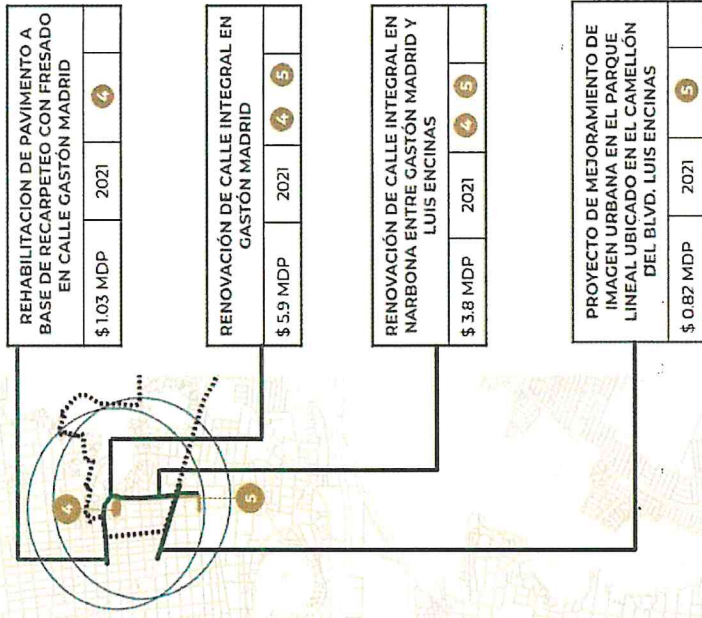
REHABILITACION DE PAVIMENTO A BASE DE RECARPETEO CON FRESADO EN CALLE GASTÓN MADRID

| $ 1.03 MDP | 2021 | 4 |
|---|---|---|

RENOVACIÓN DE CALLE INTEGRAL EN GASTÓN MADRID

| $ 5.9 MDP | 2021 | 4 5 |
|---|---|---|

RENOVACIÓN DE CALLE INTEGRAL EN NARBONA ENTRE GASTÓN MADRID Y LUIS ENCINAS

| $ 3.8 MDP | 2021 | 4 5 |
|---|---|---|

PROYECTO DE MEJORAMIENTO DE IMAGEN URBANA EN EL PARQUE LINEAL UBICADO EN EL CAMELLÓN DEL BLVD. LUIS ENCINAS

| $ 0.82 MDP | 2021 | 5 |
|---|---|---|

4

5